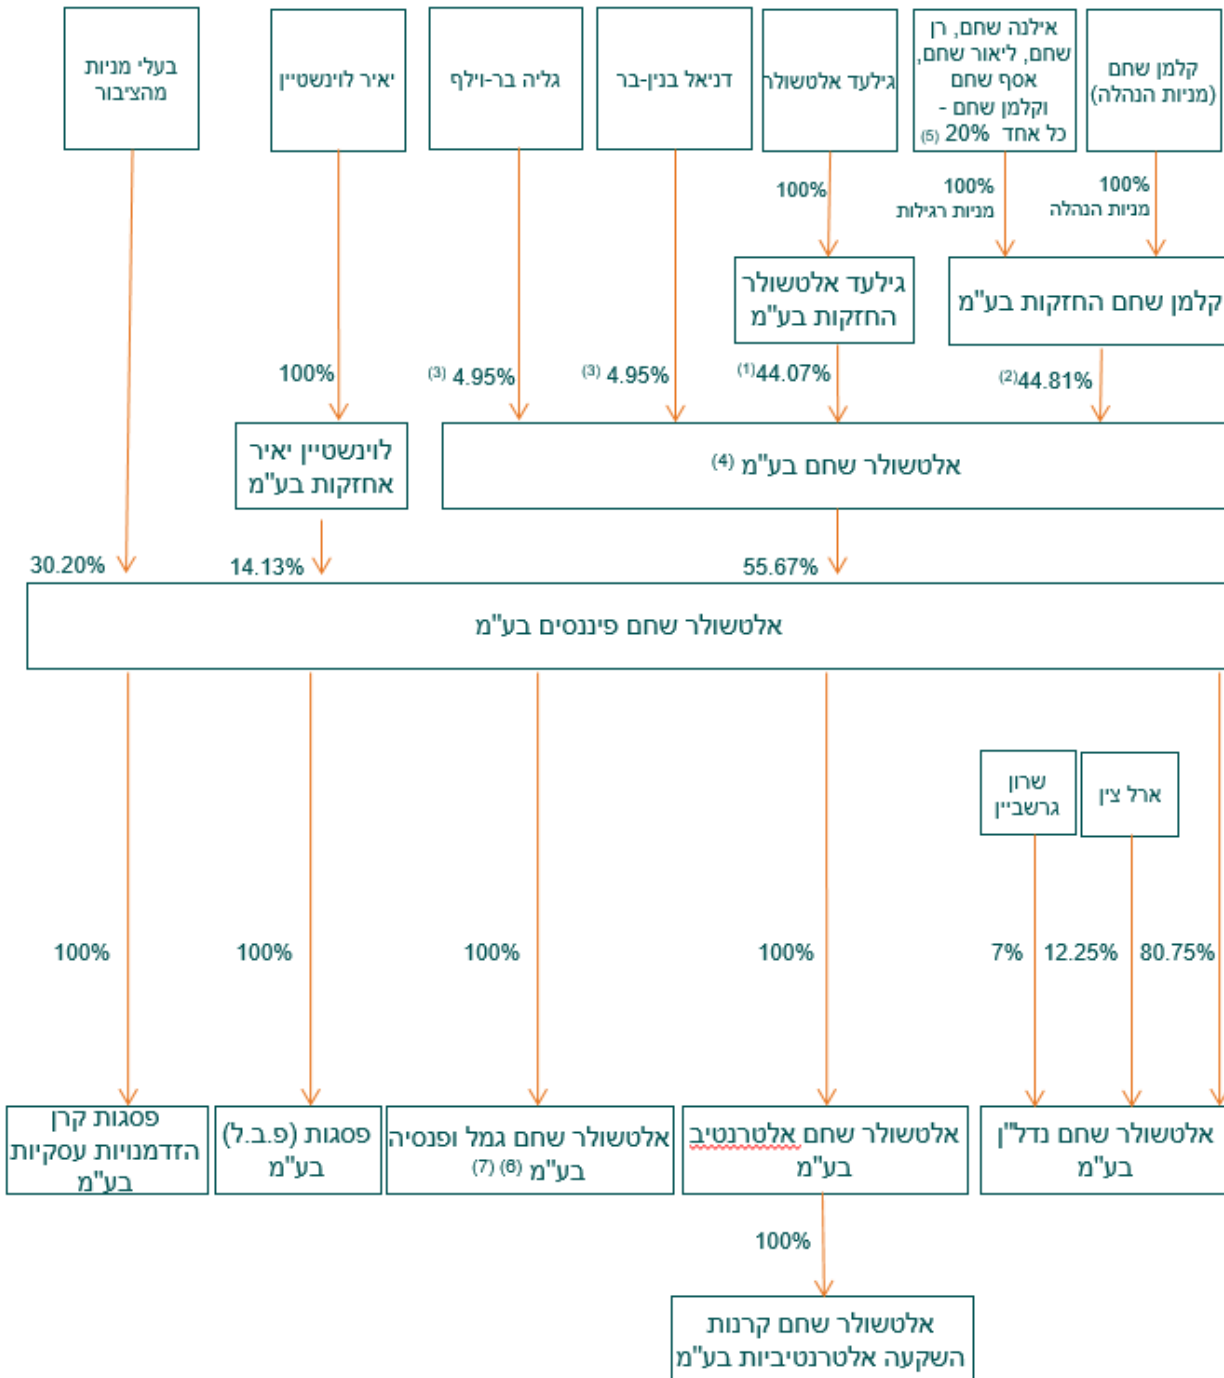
קלמן שחם (מניות הנהלה)

אילנה שחם, רן שחם, ליאור שחם, אסף שחם וקלמן שחם - כל אחד 20% (5)

גילעד אלטשולר

דניאל בנין-בר

גליה בר-וילף

יאיר לוינשטיין

בעלי מניות מהציבור

100% מניות הנהלה

100% מניות רגילות

100%

קלמן שחם החזקות בע"מ

גילעד אלטשולר החזקות בע"מ

(2)44.81%

(1)44.07%

(3) 4.95%

(3) 4.95%

100%

אלטשולר שחם בע"מ (4)

לוינשטיין יאיר אחזקות בע"מ

55.67%

14.13%

30.20%

אלטשולר שחם פיננסים בע"מ

ארל צין

שרון גרשבין

80.75%

12.25%

7%

100%

100%

100%

100%

אלטשולר שחם נדל"ן בע"מ

אלטשולר שחם אלטרנטיב בע"מ

אלטשולר שחם גמל ופנסיה בע"מ (6) (7)

פסגות (פ.ב.ל.) בע"מ

פסגות קרן הזדמנויות עסקיות בע"מ

100%

אלטשולר שחם קרנות השקעה אלטרנטיביות בע"מ